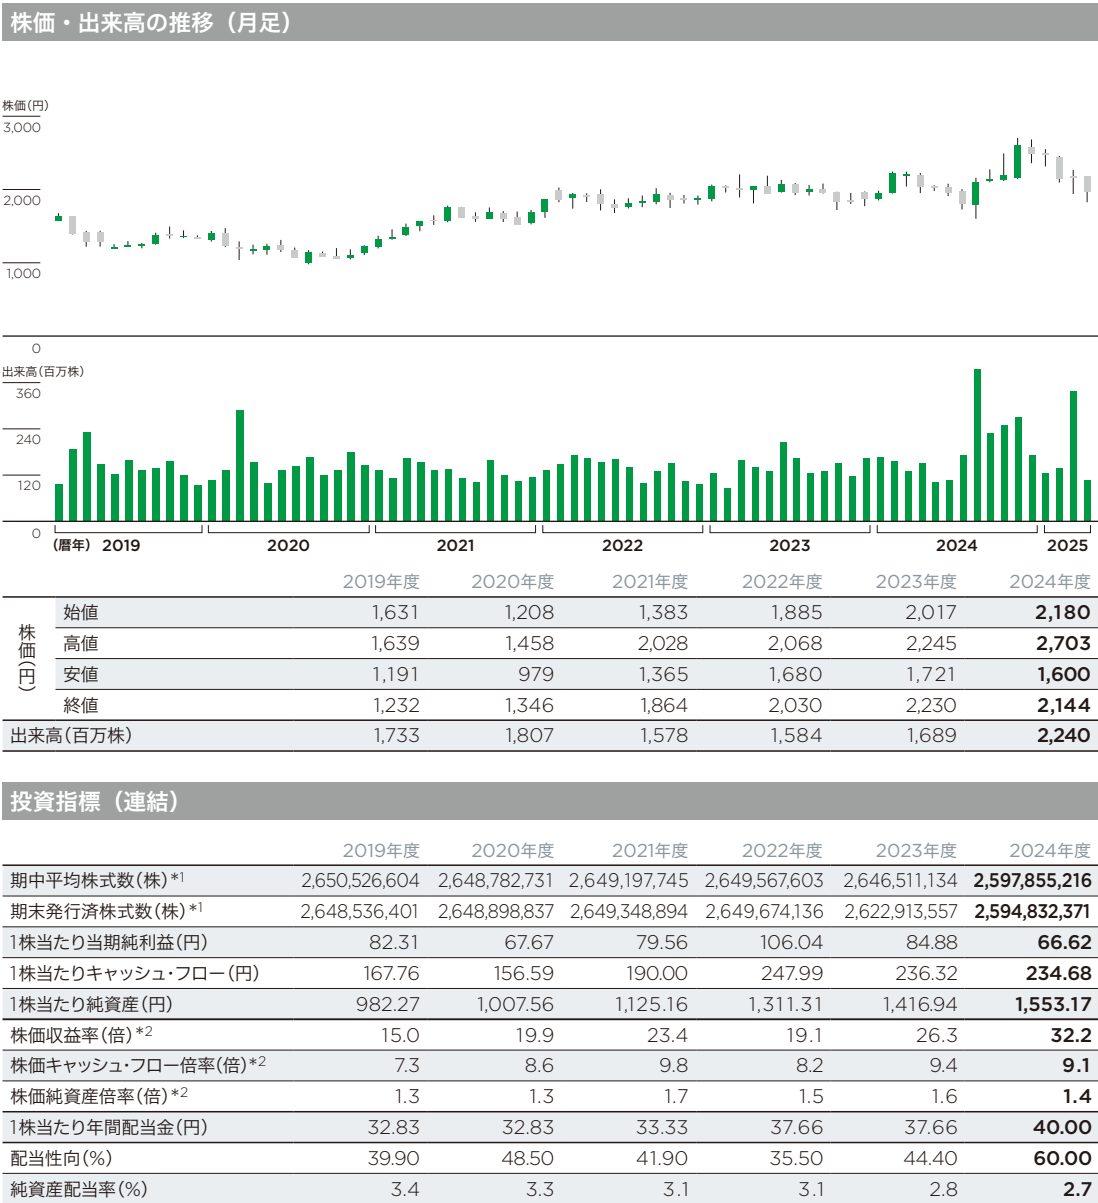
株価・出来高の推移（月足）

株価（円）
3,000
2,000
1,000
0

出来高（百万株）
360
240
120
0

（暦年） 2019 2020 2021 2022 2023 2024 2025

| | | 2019年度 | 2020年度 | 2021年度 | 2022年度 | 2023年度 | 2024年度 |
|---|---|---|---|---|---|---|---|
| 株価（円） | 始値 | 1,631 | 1,208 | 1,383 | 1,885 | 2,017 | 2,180 |
| | 高値 | 1,639 | 1,458 | 2,028 | 2,068 | 2,245 | 2,703 |
| | 安値 | 1,191 | 979 | 1,365 | 1,680 | 1,721 | 1,600 |
| | 終値 | 1,232 | 1,346 | 1,864 | 2,030 | 2,230 | 2,144 |
| 出来高（百万株） | | 1,733 | 1,807 | 1,578 | 1,584 | 1,689 | 2,240 |

投資指標（連結）

| | 2019年度 | 2020年度 | 2021年度 | 2022年度 | 2023年度 | 2024年度 |
|---|---|---|---|---|---|---|
| 期中平均株式数（株）*1 | 2,650,526,604 | 2,648,782,731 | 2,649,197,745 | 2,649,567,603 | 2,646,511,134 | 2,597,855,216 |
| 期末発行済株式数（株）*1 | 2,648,536,401 | 2,648,898,837 | 2,649,348,894 | 2,649,674,136 | 2,622,913,557 | 2,594,832,371 |
| 1株当たり当期純利益（円） | 82.31 | 67.67 | 79.56 | 106.04 | 84.88 | 66.62 |
| 1株当たりキャッシュ・フロー（円） | 167.76 | 156.59 | 190.00 | 247.99 | 236.32 | 234.68 |
| 1株当たり純資産（円） | 982.27 | 1,007.56 | 1,125.16 | 1,311.31 | 1,416.94 | 1,553.17 |
| 株価収益率（倍）*2 | 15.0 | 19.9 | 23.4 | 19.1 | 26.3 | 32.2 |
| 株価キャッシュ・フロー倍率（倍）*2 | 7.3 | 8.6 | 9.8 | 8.2 | 9.4 | 9.1 |
| 株価純資産倍率（倍）*2 | 1.3 | 1.3 | 1.7 | 1.5 | 1.6 | 1.4 |
| 1株当たり年間配当金（円） | 32.83 | 32.83 | 33.33 | 37.66 | 37.66 | 40.00 |
| 配当性向（%） | 39.90 | 48.50 | 41.90 | 35.50 | 44.40 | 60.00 |
| 純資産配当率（%） | 3.4 | 3.3 | 3.1 | 3.1 | 2.8 | 2.7 |